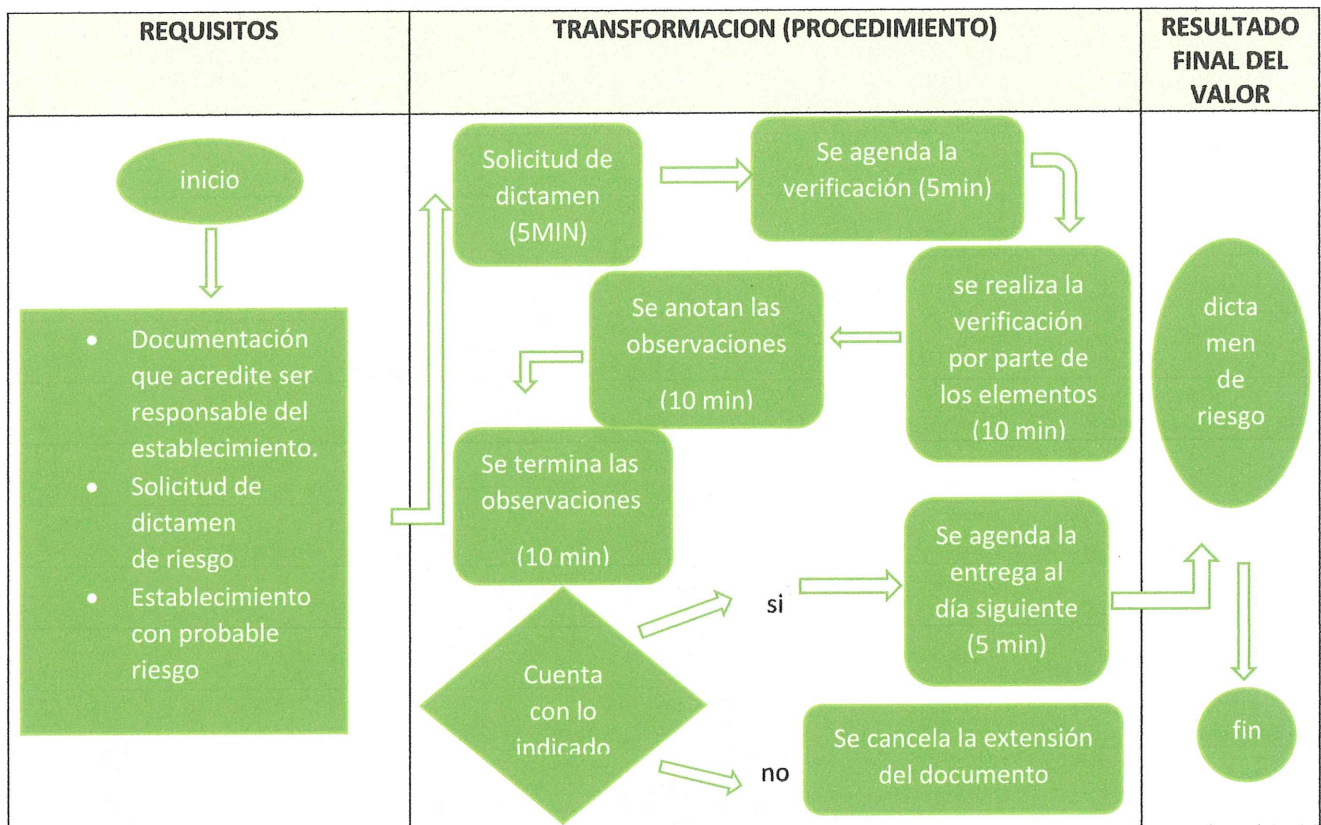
| REQUISITOS | TRANSFORMACION (PROCEDIMIENTO) | RESULTADO FINAL DEL VALOR |
|---|---|---|

inicio

- Documentación que acredite ser responsable del establecimiento.
- Solicitud de dictamen de riesgo
- Establecimiento con probable riesgo

Solicitud de dictamen (5MIN)

Se agenda la verificación (5min)

se realiza la verificación por parte de los elementos (10 min)

Se anotan las observaciones (10 min)

Se termina las observaciones (10 min)

Cuenta con lo indicado

si

Se agenda la entrega al día siguiente (5 min)

no

Se cancela la extensión del documento

dicta men de riesgo

fin